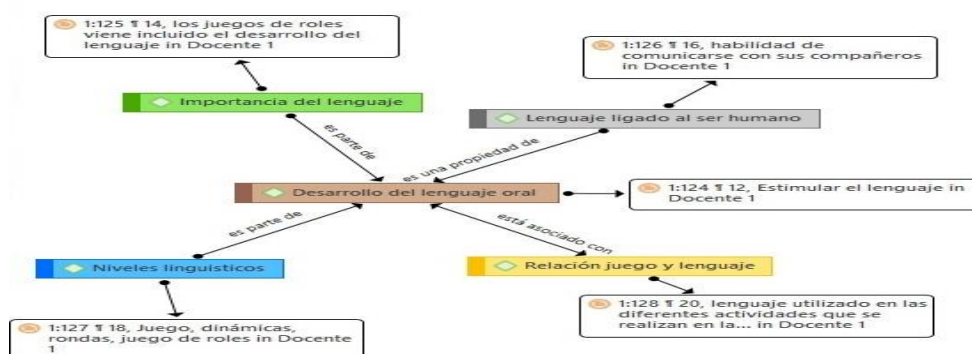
1:125 ¶ 14, los juegos de roles viene incluido el desarrollo del lenguaje in Docente 1

1:126 ¶ 16, habilidad de comunicarse con sus compañeros in Docente 1

Importancia del lenguaje

Lenguaje ligado al ser humano

es parte de

es una propiedad de

Desarrollo del lenguaje oral

1:124 ¶ 12, Estimular el lenguaje in Docente 1

es parte de

está asociado con

Niveles linguisticos

Relación juego y lenguaje

1:128 ¶ 20, lenguaje utilizado en las diferentes actividades que se realizan en la... in Docente 1

1:127 ¶ 18, Juego, dinámicas, rondas, juego de roles in Docente 1